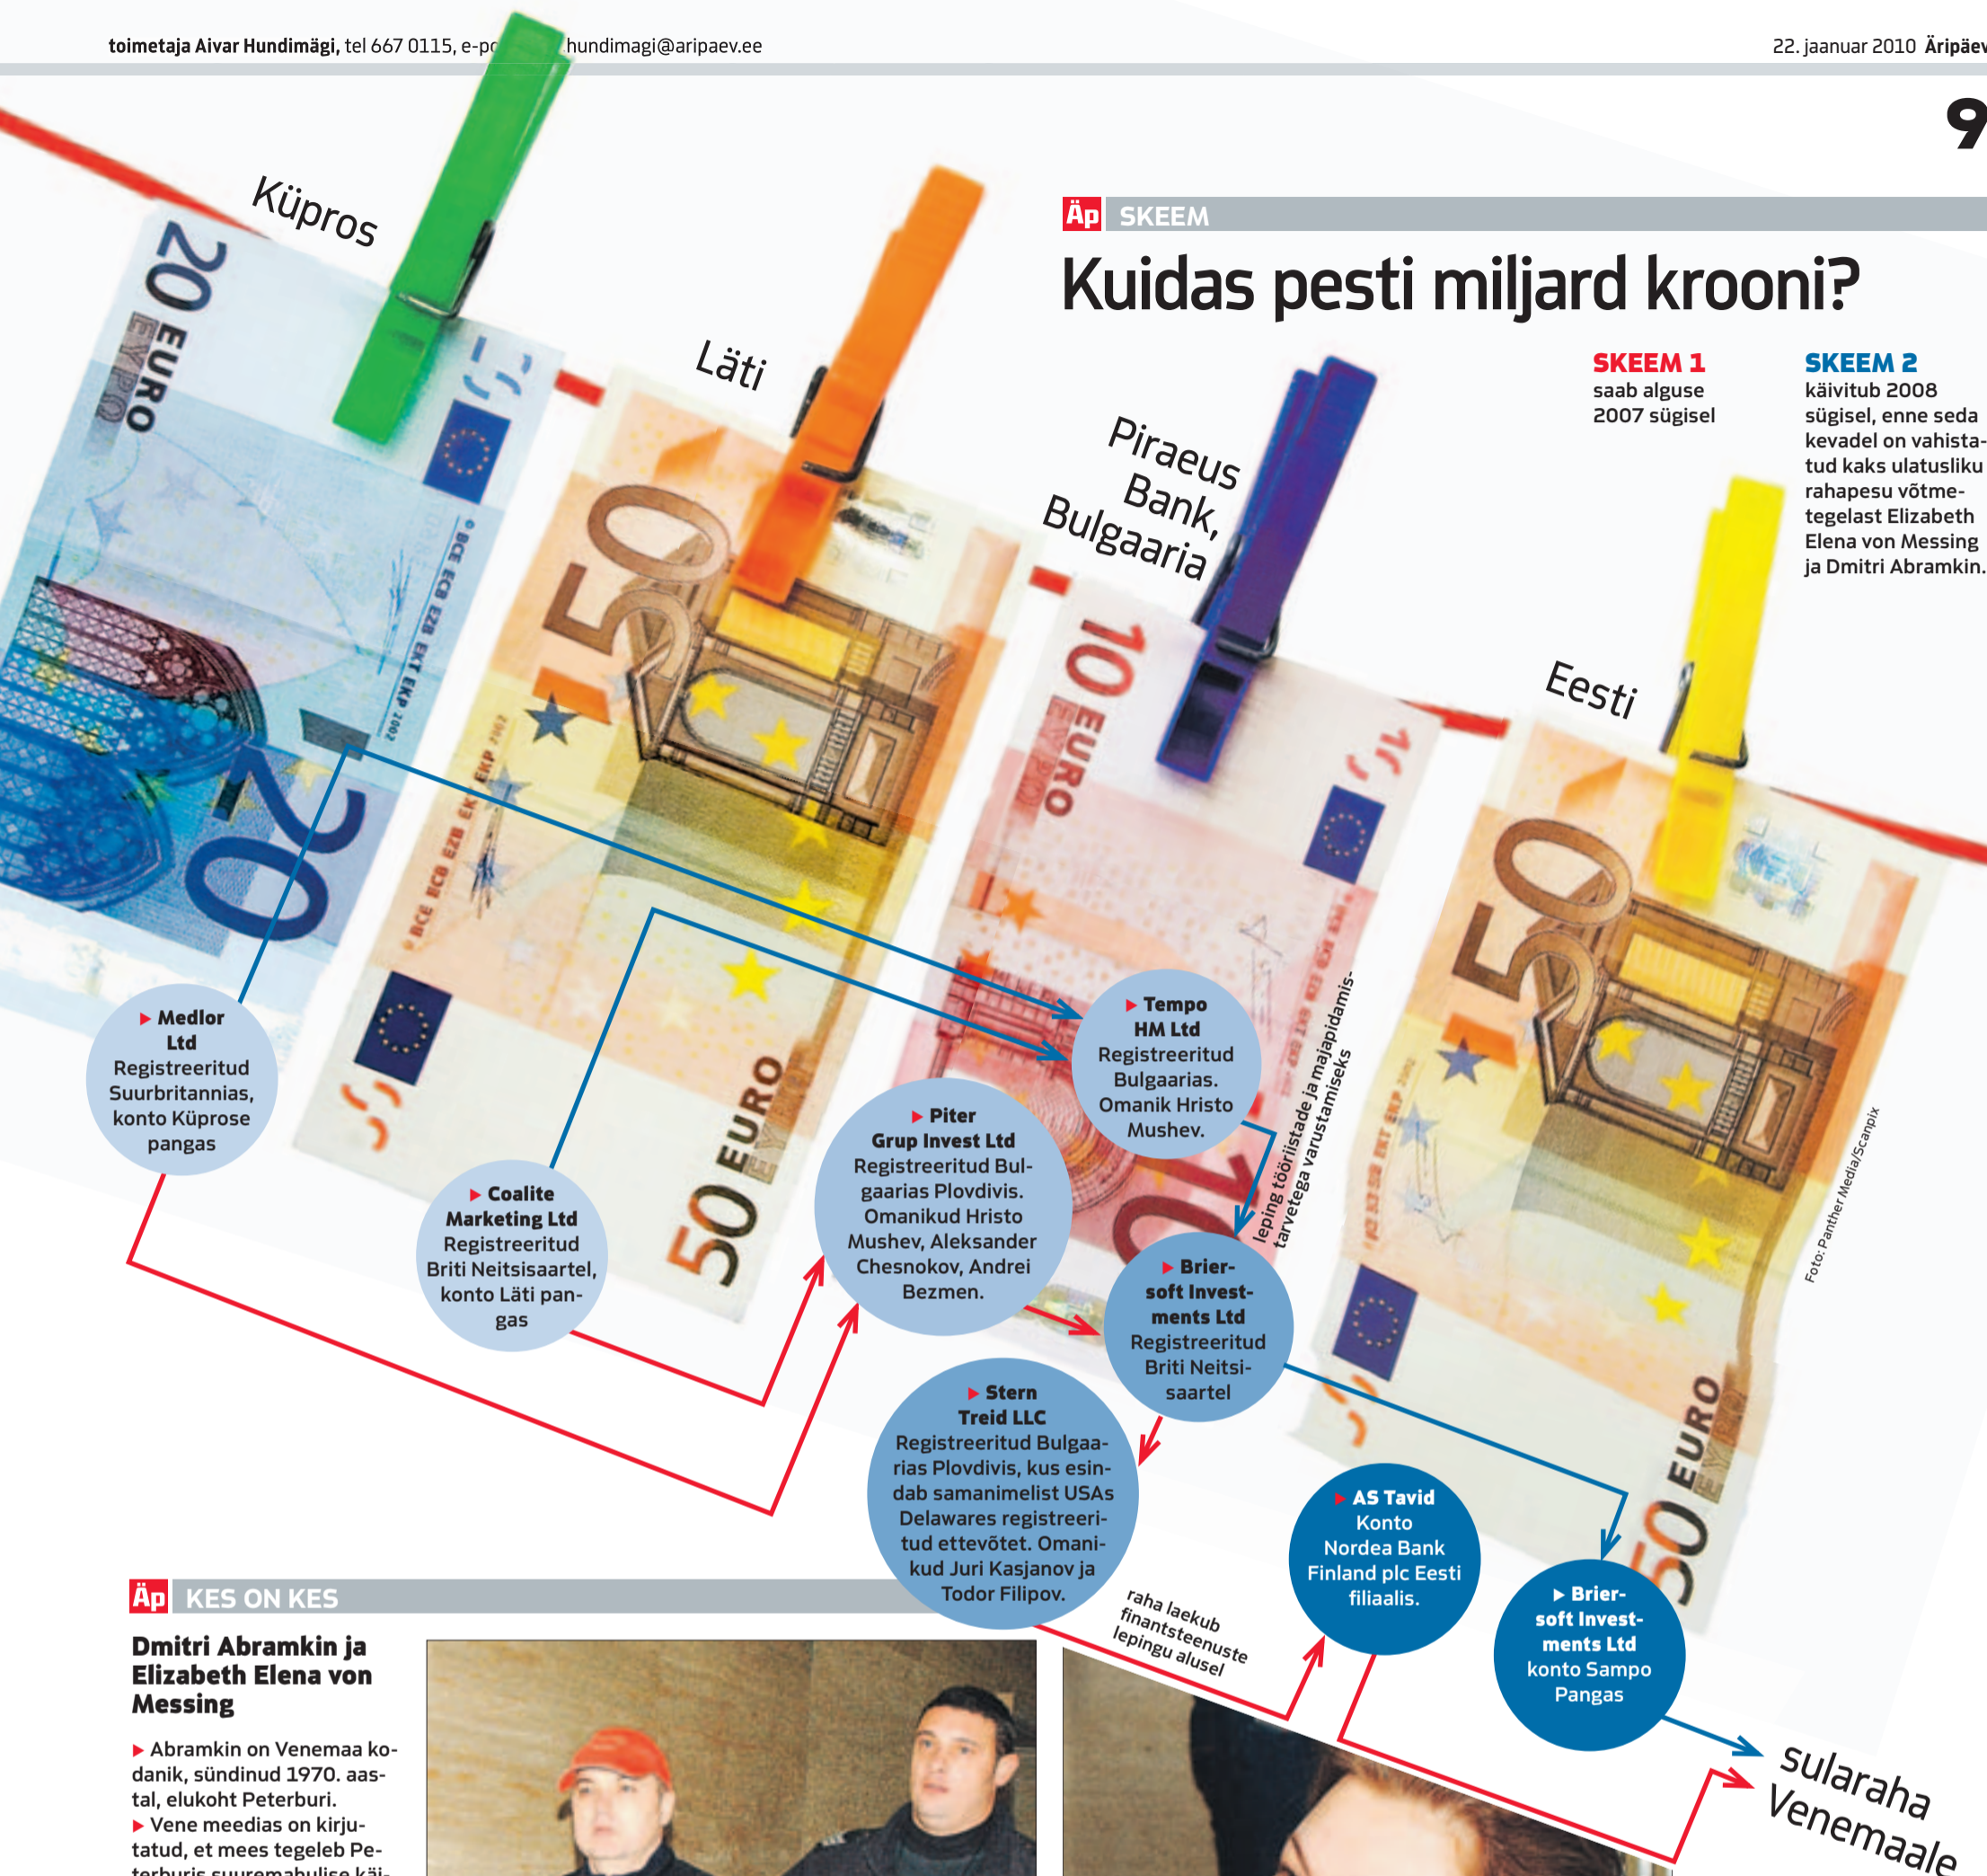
toimetaja Aivar Hundimägi, tel 667 0115, e-po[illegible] hundimagi@aripaev.ee

22. jaanuar 2010 Äripäev

9

Äp SKEEM

Kuidas pesti miljard krooni?

SKEEM 1 saab alguse 2007 sügisel

SKEEM 2 käivitub 2008 sügisel, enne seda kevadel on vahistatud kaks ulatusliku rahapesu võtmetegelast Elizabeth Elena von Messing ja Dmitri Abramkin.

Küpros

Läti

Piraeus Bank, Bulgaaria

Eesti

▶ Medlor Ltd Registreeritud Suurbritannias, konto Küprose pangas

▶ Coalite Marketing Ltd Registreeritud Briti Neitsisaartel, konto Läti pangas

▶ Piter Grup Invest Ltd Registreeritud Bulgaarias Plovdivis. Omanikud Hristo Mushev, Aleksander Chesnokov, Andrei Bezmen.

▶ Tempo HM Ltd Registreeritud Bulgaarias. Omanik Hristo Mushev.

leping tööriistade ja majapidamistarvetega varustamiseks

▶ Briersoft Investments Ltd Registreeritud Briti Neitsisaartel

▶ Stern Treid LLC Registreeritud Bulgaarias Plovdivis, kus esindab samanimelist USAs Delawares registreeritud ettevõtet. Omanikud Juri Kasjanov ja Todor Filipov.

raha laekub finantsteenuste lepingu alusel

▶ AS Tavid Konto Nordea Bank Finland plc Eesti filiaalis.

▶ Briersoft Investments Ltd konto Sampo Pangas

Sularaha Venemaale

Foto: Panther Media/Scanpix

Äp KES ON KES

Dmitri Abramkin ja Elizabeth Elena von Messing

▶ Abramkin on Venemaa kodanik, sündinud 1970. aastal, elukoht Peterburi.
▶ Vene meedias on kirjutatud, et mees tegeleb Peterburis suuremahulise käi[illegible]